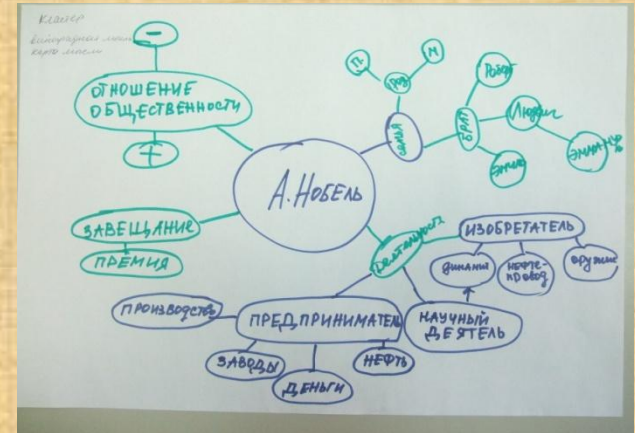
Кластер
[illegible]
карта мысли

−

ОТНОШЕНИЕ ОБЩЕСТВЕННОСТИ

+

А. Нобель

П.

Род

М

семья

брат

Роберт

Людвиг

Эмиль

Эммануэль

ЗАВЕЩАНИЕ

ПРЕМИЯ

деятельность

ИЗОБРЕТАТЕЛЬ

динамит

нефтепровод

оружие

ПРОИЗВОДСТВО

ПРЕДПРИНИМАТЕЛЬ

НАУЧНЫЙ ДЕЯТЕЛЬ

ЗАВОДЫ

ДЕНЬГИ

НЕФТЬ